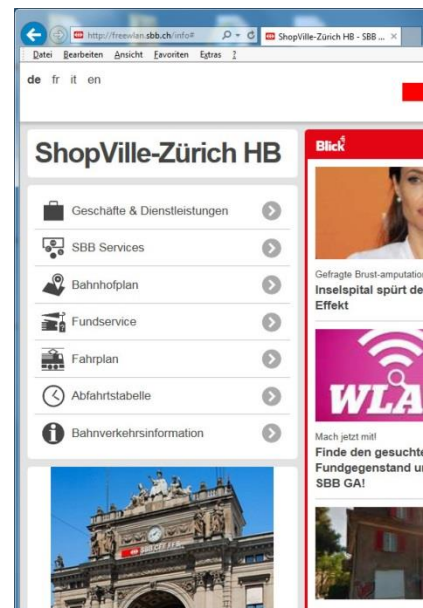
http://freewlan.sbb.ch/info#

ShopVille-Zürich HB - SBB ...

Datei Bearbeiten Ansicht Favoriten Extras ?

de fr it en

ShopVille-Zürich HB

Geschäfte & Dienstleistungen

SBB Services

Bahnhofplan

Fundservice

Fahrplan

Abfahrtstabelle

Bahnverkehrsinformation

Blick

Gefragte Brust-amputation

Inselspital spürt de

Effekt

WLA

Mach jetzt mit!

Finde den gesuchte

Fundgegenstand u

SBB GA!